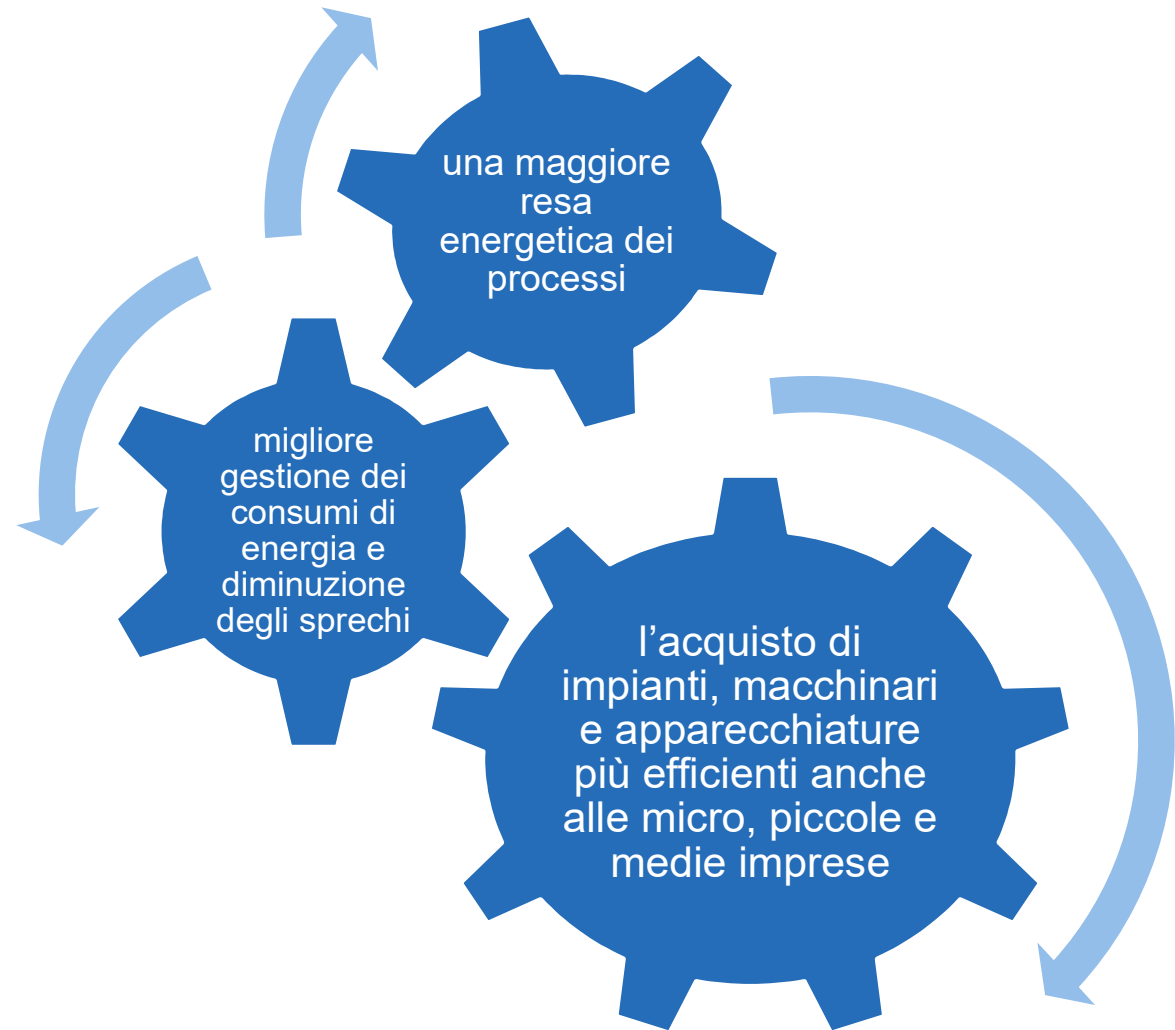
una maggiore resa energetica dei processi

migliore gestione dei consumi di energia e diminuzione degli sprechi

l’acquisto di impianti, macchinari e apparecchiature più efficienti anche alle micro, piccole e medie imprese